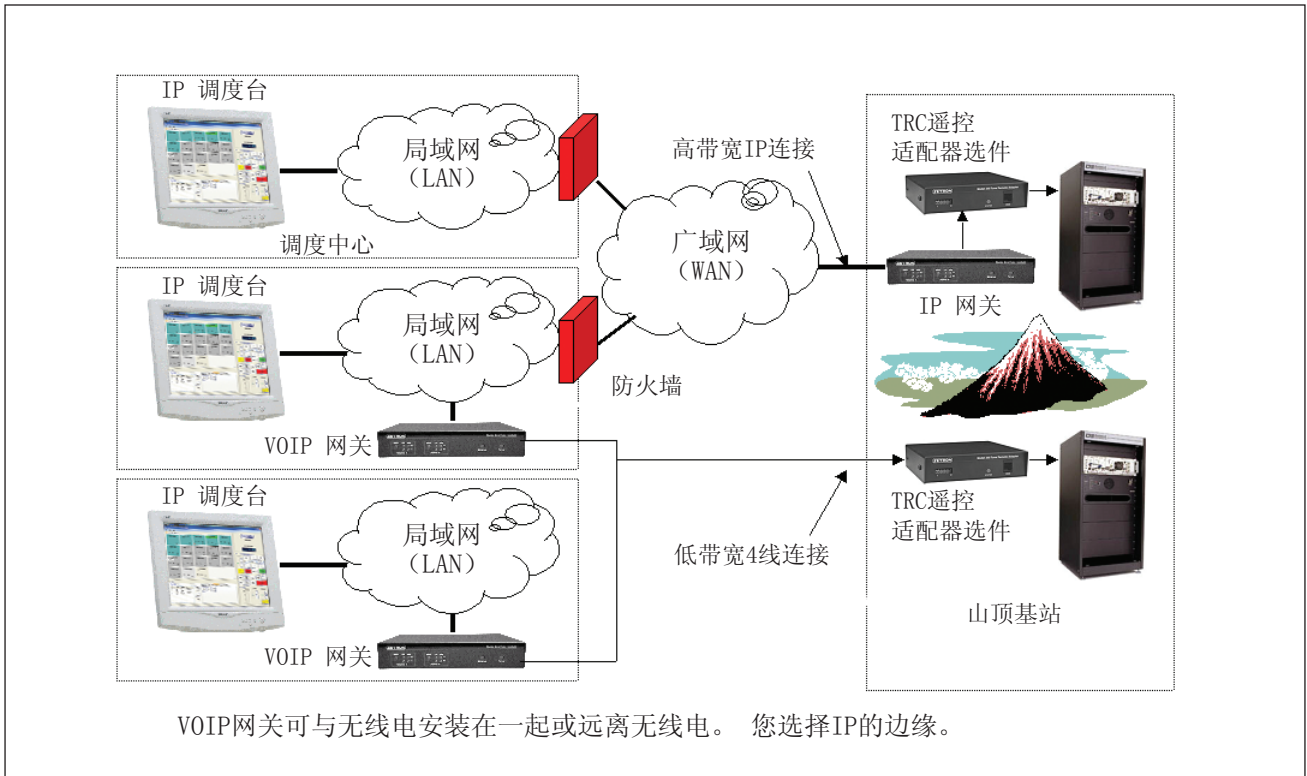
IP 调度台

局域网
（LAN）

调度中心

IP 调度台

局域网
（LAN）

VOIP 网关

IP 调度台

局域网
（LAN）

VOIP 网关

高带宽IP连接

广域网
（WAN）

防火墙

低带宽4线连接

TRC遥控
适配器选件

IP 网关

TRC遥控
适配器选件

山顶基站

VOIP网关可与无线电安装在一起或远离无线电。 您选择IP的边缘。